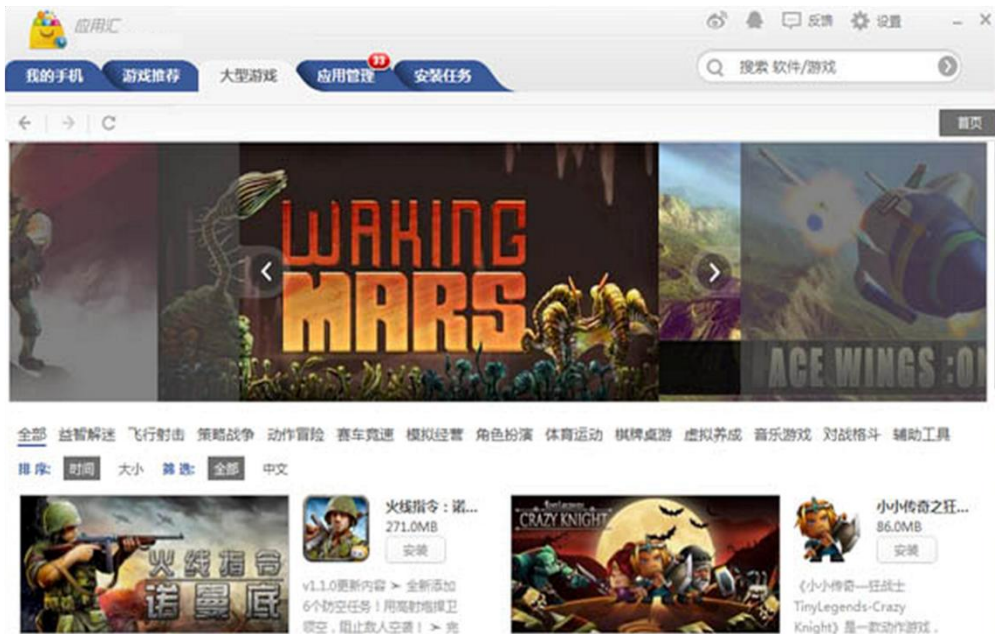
应用汇

反馈 设置 – ×

我的手机 游戏推荐 大型游戏 应用管理 33 安装任务

搜索 软件/游戏

首页

WAKING MARS

ACE WINGS :O

全部 益智解谜 飞行射击 策略战争 动作冒险 赛车竞速 模拟经营 角色扮演 体育运动 棋牌桌游 虚拟养成 音乐游戏 对战格斗 辅助工具

排序: 时间 大小 筛选: 全部 中文

火线指令 诺曼底

火线指令：诺...
271.0MB
安装

v1.1.0更新内容 ➢ 全新添加6个防空任务！用高射炮捍卫领空，阻止敌人空袭！ ➢ 完

CRAZY KNIGHT

小小传奇之狂...
86.0MB
安装

《小小传奇—狂战士TinyLegends-Crazy Knight》是一款动作游戏，